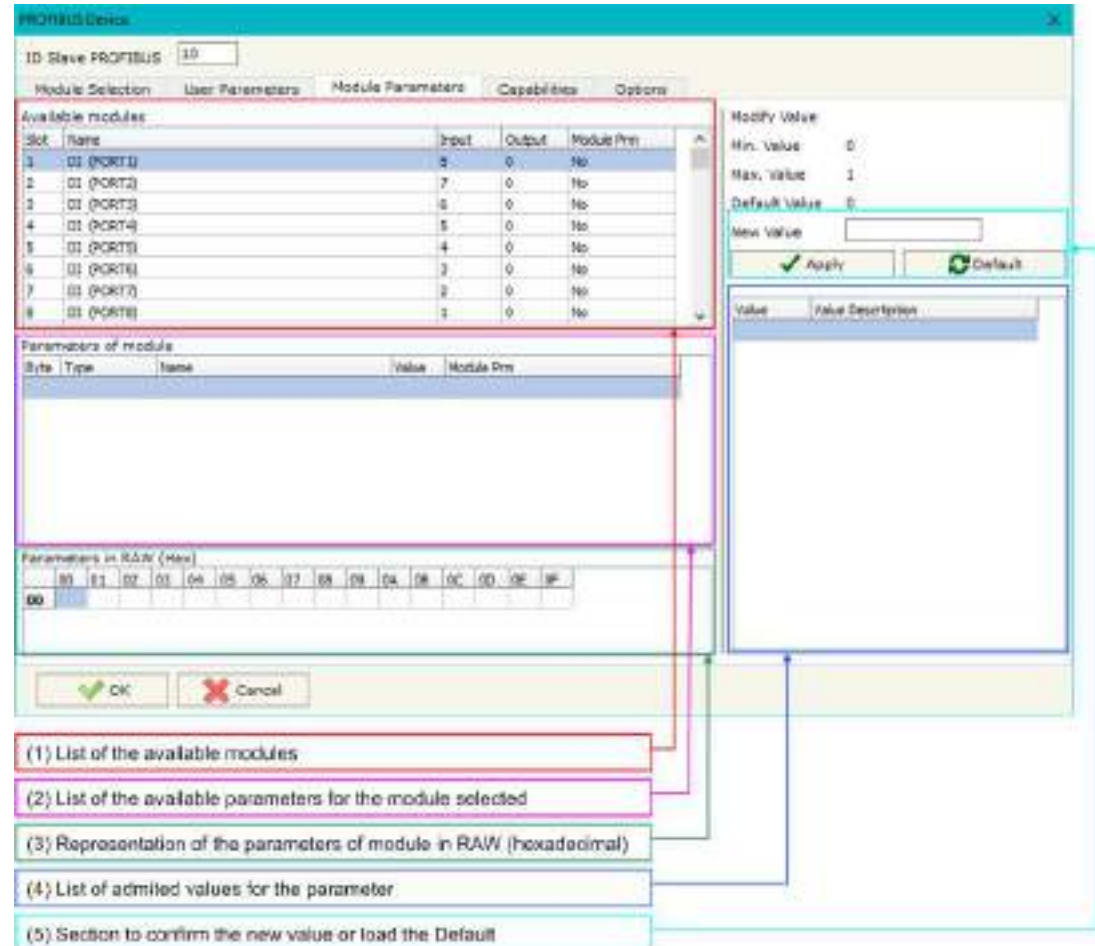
PROFIBUS Device

ID Slave PROFIBUS 10

Module Selection | User Parameters | Module Parameters | Capabilities | Options

Available modules

| Slot | Name | Input | Output | Module Prm |
|---|---|---|---|---|
| 1 | DI (PORT1) | 8 | 0 | No |
| 2 | DI (PORT2) | 7 | 0 | No |
| 3 | DI (PORT3) | 6 | 0 | No |
| 4 | DI (PORT4) | 5 | 0 | No |
| 5 | DI (PORT5) | 4 | 0 | No |
| 6 | DI (PORT6) | 3 | 0 | No |
| 7 | DI (PORT7) | 2 | 0 | No |
| 8 | DI (PORT8) | 1 | 0 | No |

Modify Value
Min. Value 0
Max. Value 1
Default Value 0
New Value
Apply
Default

| Value | Value Description |
|---|---|

Parameters of module

| Byte | Type | Name | Value | Module Prm |
|---|---|---|---|---|

Parameters in RAW (Hex)

| | 00 | 01 | 02 | 03 | 04 | 05 | 06 | 07 | 08 | 09 | 0A | 0B | 0C | 0D | 0E | 0F |
|---|---|---|---|---|---|---|---|---|---|---|---|---|---|---|---|---|
| 00 | | | | | | | | | | | | | | | | |

OK
Cancel

(1) List of the available modules

(2) List of the available parameters for the module selected

(3) Representation of the parameters of module in RAW (hexadecimal)

(4) List of admited values for the parameter

(5) Section to confirm the new value or load the Default